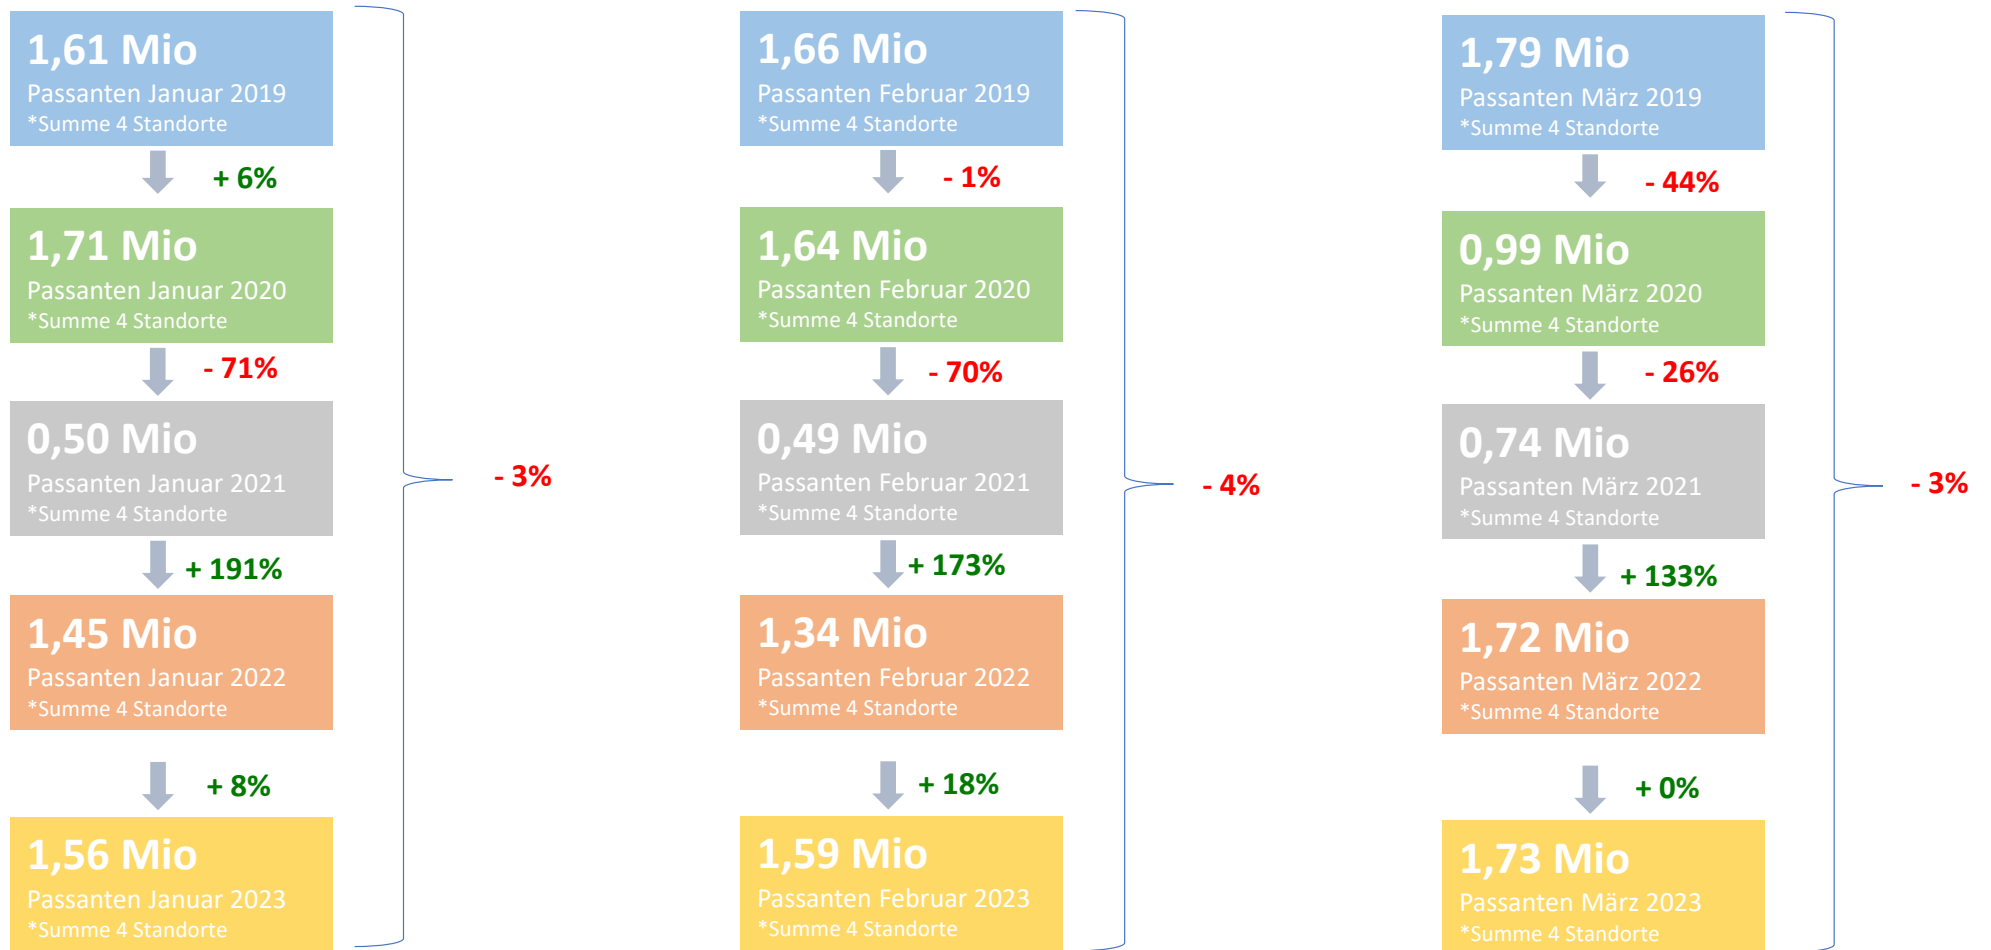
1,61 Mio
Passanten Januar 2019
*Summe 4 Standorte

+ 6%

1,71 Mio
Passanten Januar 2020
*Summe 4 Standorte

- 71%

0,50 Mio
Passanten Januar 2021
*Summe 4 Standorte

+ 191%

1,45 Mio
Passanten Januar 2022
*Summe 4 Standorte

+ 8%

1,56 Mio
Passanten Januar 2023
*Summe 4 Standorte

- 3%

1,66 Mio
Passanten Februar 2019
*Summe 4 Standorte

- 1%

1,64 Mio
Passanten Februar 2020
*Summe 4 Standorte

- 70%

0,49 Mio
Passanten Februar 2021
*Summe 4 Standorte

+ 173%

1,34 Mio
Passanten Februar 2022
*Summe 4 Standorte

+ 18%

1,59 Mio
Passanten Februar 2023
*Summe 4 Standorte

- 4%

1,79 Mio
Passanten März 2019
*Summe 4 Standorte

- 44%

0,99 Mio
Passanten März 2020
*Summe 4 Standorte

- 26%

0,74 Mio
Passanten März 2021
*Summe 4 Standorte

+ 133%

1,72 Mio
Passanten März 2022
*Summe 4 Standorte

+ 0%

1,73 Mio
Passanten März 2023
*Summe 4 Standorte

- 3%